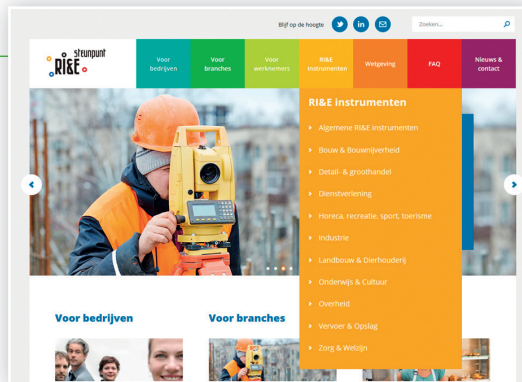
Blijf op de hoogte

Zoeken...

steunpunt RI&E

Voor bedrijven

Voor branches

Voor werknemers

RI&E instrumenten

Wetgeving

FAQ

Nieuws & contact

RI&E instrumenten

Algemene RI&E instrumenten

Bouw & Bouwnijverheid

Detail- & groothandel

Dienstverlening

Horeca, recreatie, sport, toerisme

Industrie

Landbouw & Dierhouderij

Onderwijs & Cultuur

Overheid

Vervoer & Opslag

Zorg & Welzijn

Voor bedrijven

Voor branches